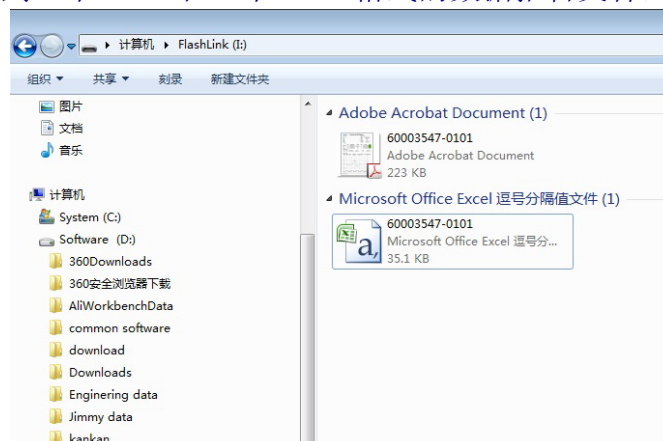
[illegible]

计算机 ▸ FlashLink (I:)

组织 ▾ 共享 ▾ 刻录 新建文件夹

图片
文档
音乐

计算机
System (C:)
Software (D:)
360Downloads
360安全浏览器下载
AliWorkbenchData
common software
download
Downloads
Enginering data
Jimmy data
kankan

Adobe Acrobat Document (1)

60003547-0101
Adobe Acrobat Document
223 KB

Microsoft Office Excel 逗号分隔值文件 (1)

60003547-0101
Microsoft Office Excel 逗号分...
35.1 KB